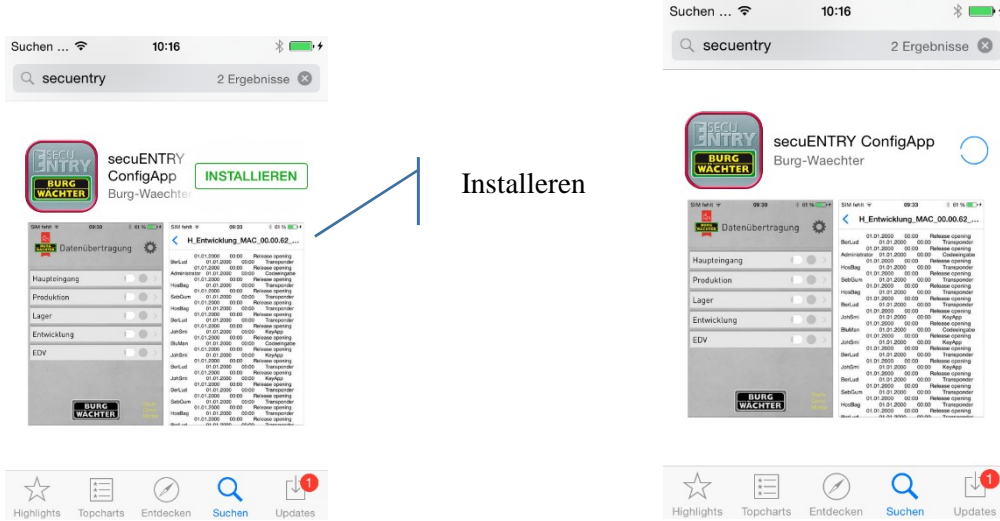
Suchen ... 10:16

secuentry 2 Ergebnisse

SECU ENTRY BURG WÄCHTER

secuENTRY ConfigApp
Burg-Waechter

INSTALLIEREN

SIM fehlt 09:30 61 %

Datenübertragung

Haupteingang
Produktion
Lager
Entwicklung
EDV

BURG WÄCHTER

09:33 61 %
H_Entwicklung_MAC_00.00.62_...

01.01.2000 00:00 Release opening
BerLud 01.01.2000 00:00 Transponder
01.01.2000 00:00 Release opening
Administrator 01.01.2000 00:00 Codeeingabe
01.01.2000 00:00 Release opening
HosBag 01.01.2000 00:00 Transponder
01.01.2000 00:00 Release opening
SebGum 01.01.2000 00:00 Transponder
01.01.2000 00:00 Release opening
HosBag 01.01.2000 00:00 Transponder
01.01.2000 00:00 Release opening
BerLud 01.01.2000 00:00 Transponder
01.01.2000 00:00 Release opening
JohSmi 01.01.2000 00:00 KeyApp
01.01.2000 00:00 Release opening
BluMan 01.01.2000 00:00 Codeeingabe
01.01.2000 00:00 Release opening
JohSmi 01.01.2000 00:00 KeyApp
01.01.2000 00:00 Release opening
BerLud 01.01.2000 00:00 Transponder
01.01.2000 00:00 Release opening
JohSmi 01.01.2000 00:00 KeyApp
01.01.2000 00:00 Release opening
BerLud 01.01.2000 00:00 Transponder
01.01.2000 00:00 Release opening
SebGum 01.01.2000 00:00 Transponder
01.01.2000 00:00 Release opening
HosBag 01.01.2000 00:00 Transponder

Highlights Topcharts Entdecken Suchen Updates 1

Installeren

Suchen ... 10:16

secuentry 2 Ergebnisse

secuENTRY ConfigApp
Burg-Waechter

Highlights Topcharts Entdecken Suchen Updates 1